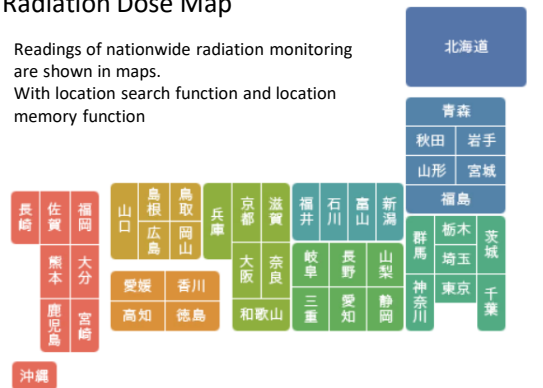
Radiation Dose Map

Readings of nationwide radiation monitoring are shown in maps.
With location search function and location memory function

北海道

青森

秋田 岩手

山形 宮城

福島

長崎 佐賀 福岡

熊本 大分

鹿児島 宮崎

沖縄

山口 島根 鳥取

広島 岡山

愛媛 香川

高知 徳島

兵庫

京都 滋賀

大阪 奈良

和歌山

福井 石川 富山 新潟

岐阜 長野 山梨

三重 愛知 静岡

群馬 栃木 茨城

埼玉

神奈川 東京 千葉